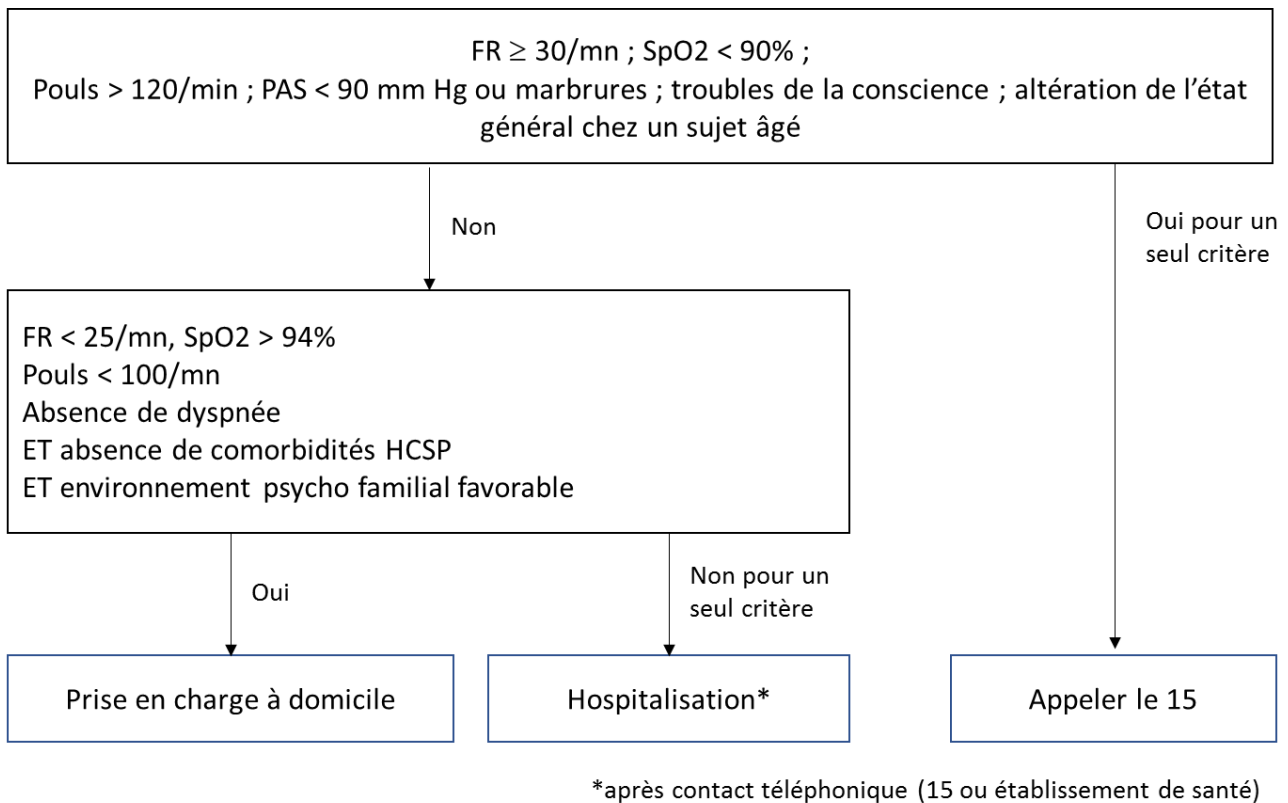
FR $\geq$ 30/mn ; SpO2 < 90% ;
Pouls > 120/min ; PAS < 90 mm Hg ou marbrures ; troubles de la conscience ; altération de l'état général chez un sujet âgé

Non

Oui pour un seul critère

FR < 25/mn, SpO2 > 94%
Pouls < 100/mn
Absence de dyspnée
ET absence de comorbidités HCSP
ET environnement psycho familial favorable

Oui

Non pour un seul critère

Prise en charge à domicile

Hospitalisation*

Appeler le 15

*après contact téléphonique (15 ou établissement de santé)